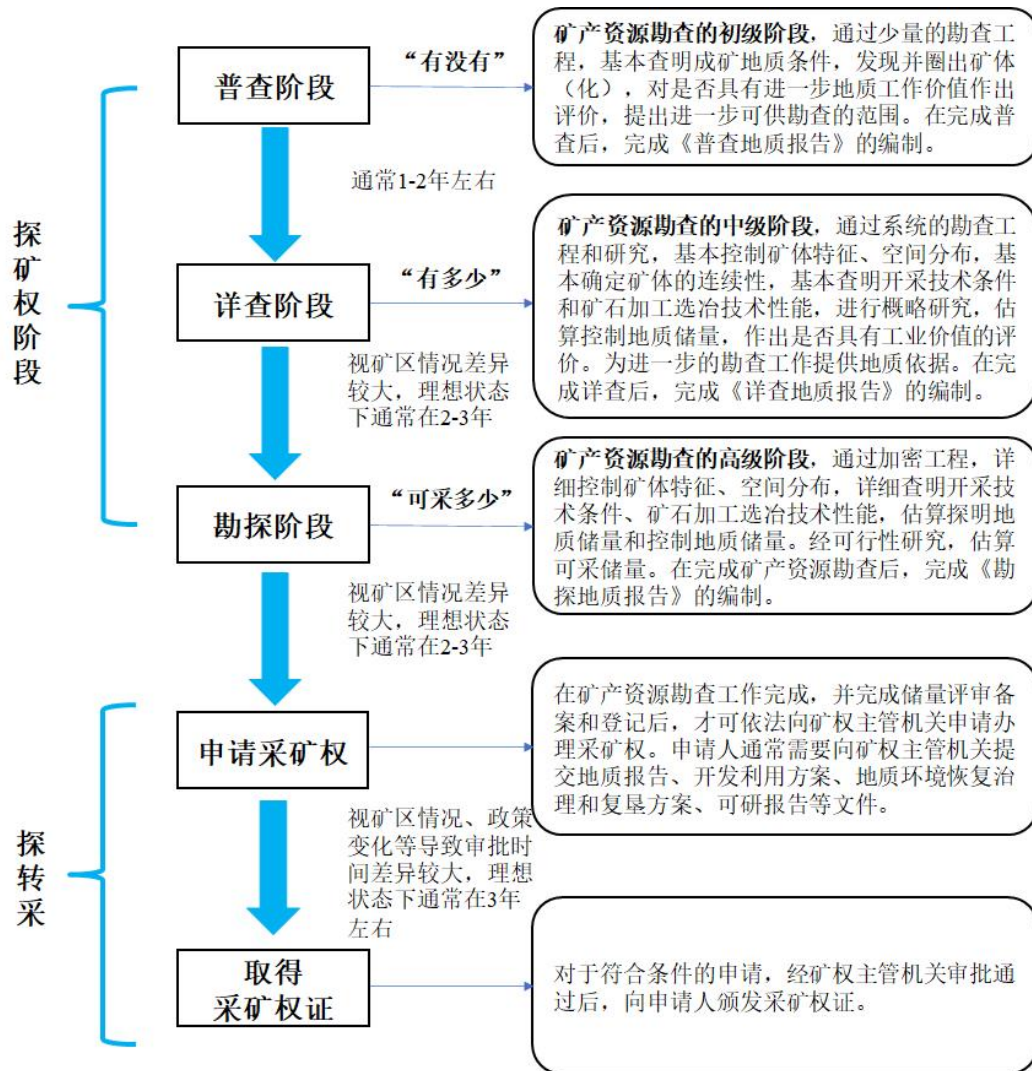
探矿权阶段

普查阶段

“有没有”

矿产资源勘查的初级阶段，通过少量的勘查工程，基本查明成矿地质条件，发现并圈出矿体（化），对是否具有进一步地质工作价值作出评价，提出进一步可供勘查的范围。在完成普查后，完成《普查地质报告》的编制。

通常1-2年左右

详查阶段

“有多少”

矿产资源勘查的中级阶段，通过系统的勘查工程和研究，基本控制矿体特征、空间分布，基本确定矿体的连续性，基本查明开采技术条件和矿石加工选冶技术性能，进行概略研究，估算控制地质储量，作出是否具有工业价值的评价。为进一步的勘查工作提供地质依据。在完成详查后，完成《详查地质报告》的编制。

视矿区情况差异较大，理想状态下通常在2-3年

勘探阶段

“可采多少”

矿产资源勘查的高级阶段，通过加密工程，详细控制矿体特征、空间分布，详细查明开采技术条件、矿石加工选冶技术性能，估算探明地质储量和控制地质储量。经可行性研究，估算可采储量。在完成矿产资源勘查后，完成《勘探地质报告》的编制。

视矿区情况差异较大，理想状态下通常在2-3年

探转采

申请采矿权

在矿产资源勘查工作完成，并完成储量评审备案和登记后，才可依法向矿权主管机关申请办理采矿权。申请人通常需要向矿权主管机关提交地质报告、开发利用方案、地质环境恢复治理和复垦方案、可研报告等文件。

视矿区情况、政策变化等导致审批时间差异较大，理想状态下通常在3年左右

取得采矿权证

对于符合条件的申请，经矿权主管机关审批通过后，向申请人颁发采矿权证。